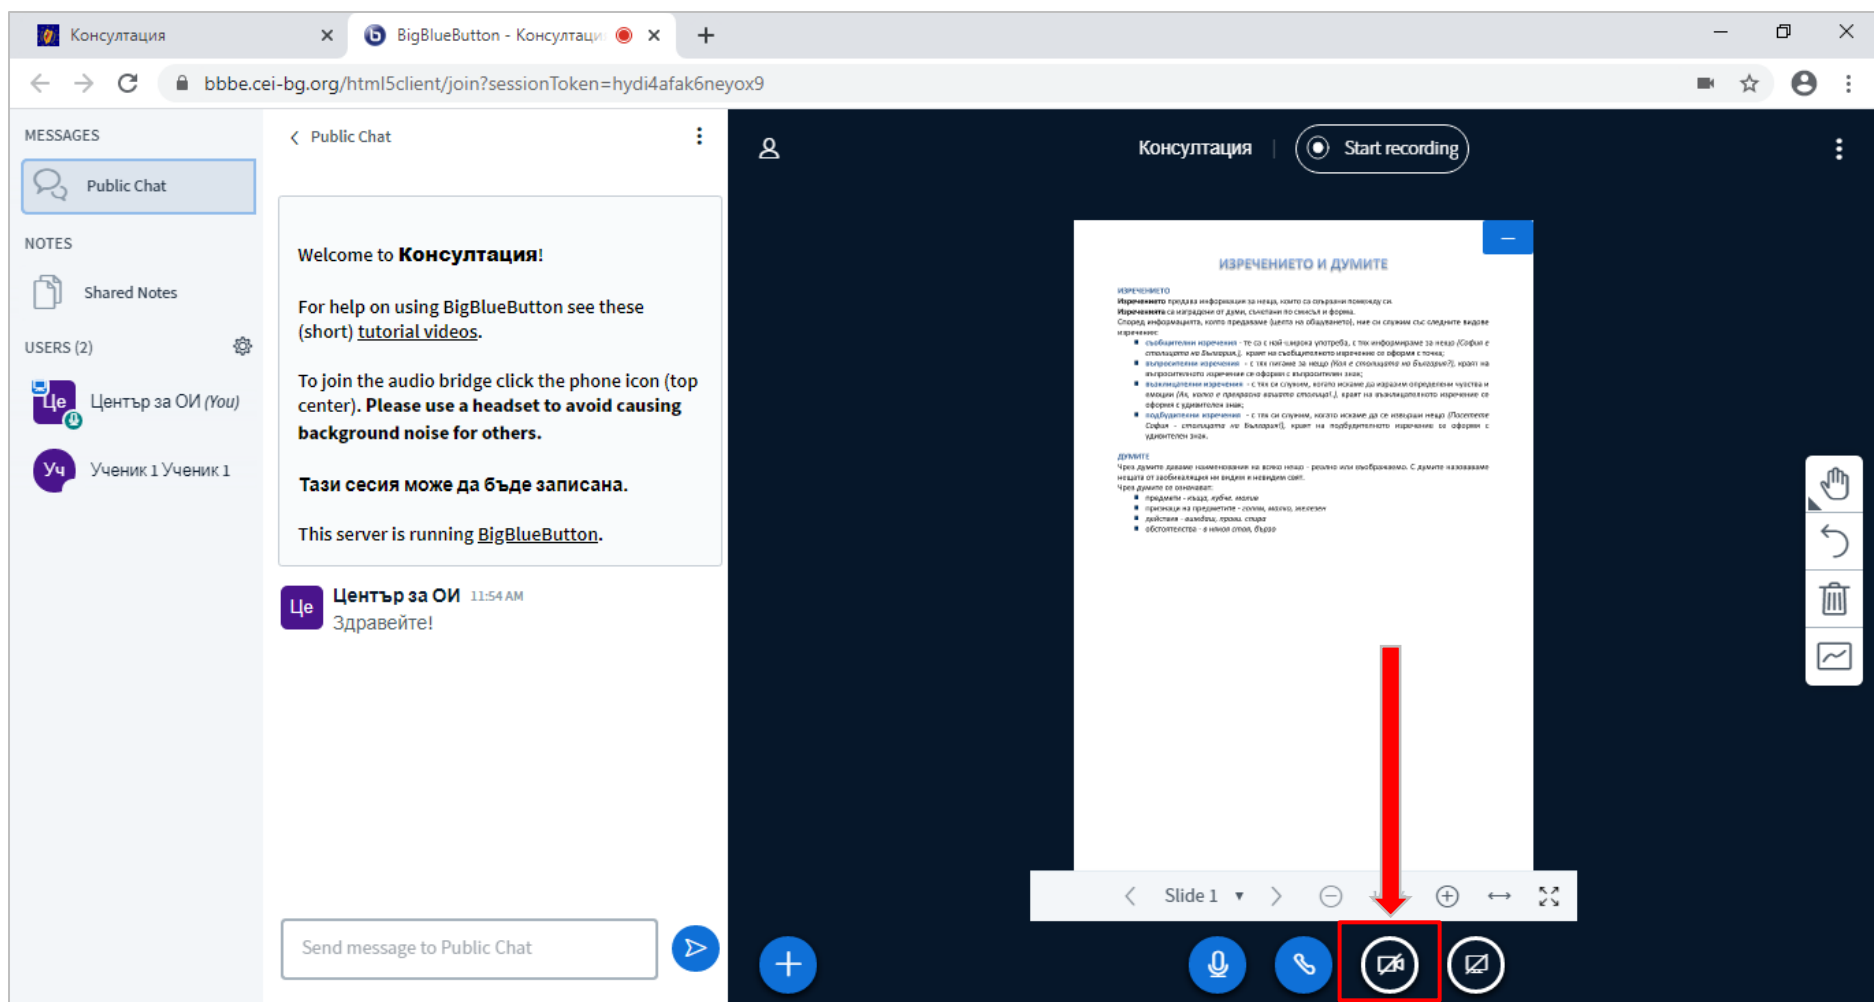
Консултация

BigBlueButton - Консултаци

bbbe.cei-bg.org/html5client/join?sessionToken=hydi4afak6neyox9

MESSAGES

Public Chat

NOTES

Shared Notes

USERS (2)

Це Център за ОИ (You)

Уч Ученик 1 Ученик 1

Public Chat

Welcome to **Консултация**!

For help on using BigBlueButton see these (short) tutorial videos.

To join the audio bridge click the phone icon (top center). **Please use a headset to avoid causing background noise for others.**

**Тази сесия може да бъде записана.**

This server is running BigBlueButton.

Це Център за ОИ 11:54 AM
Здравейте!

Send message to Public Chat

Консултация

Start recording

ИЗРЕЧЕНИЕТО И ДУМИТЕ

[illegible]

Slide 1